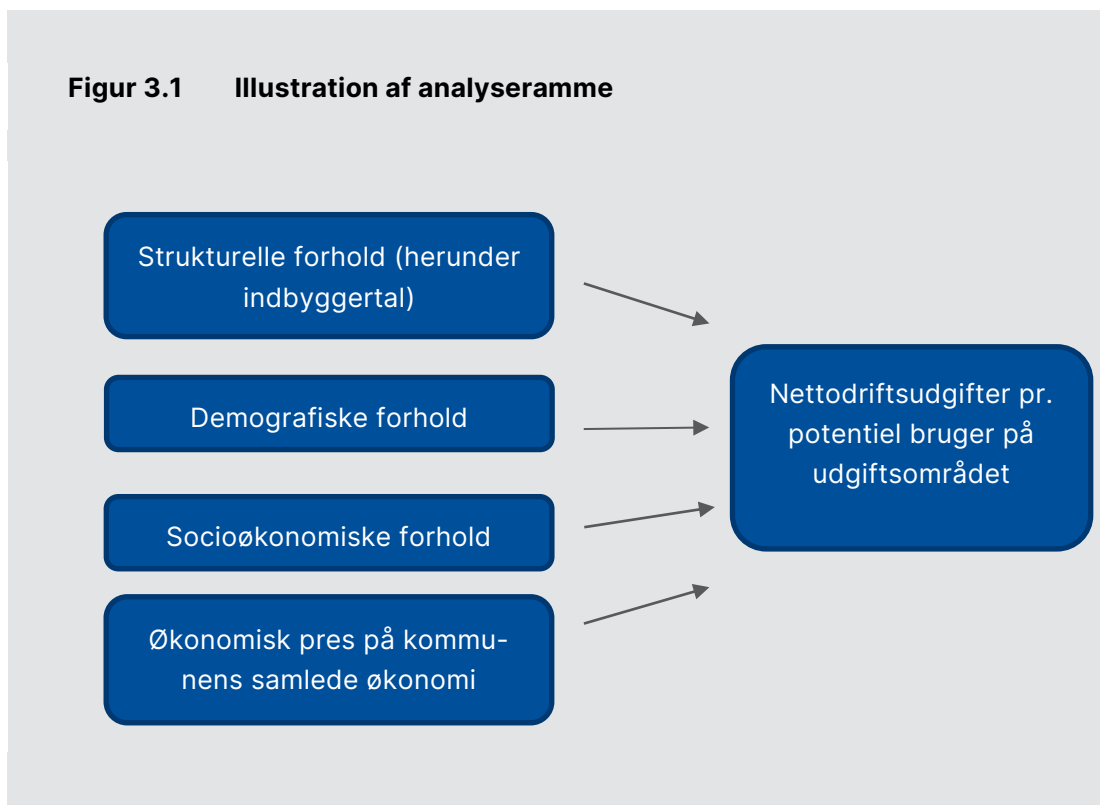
Figur 3.1 Illustration af analyseramme

Strukturelle forhold (herunder indbyggertal)

Demografiske forhold

Socioøkonomiske forhold

Økonomisk pres på kommunens samlede økonomi

Nettodriftsudgifter pr. potentiel bruger på udgiftsområdet